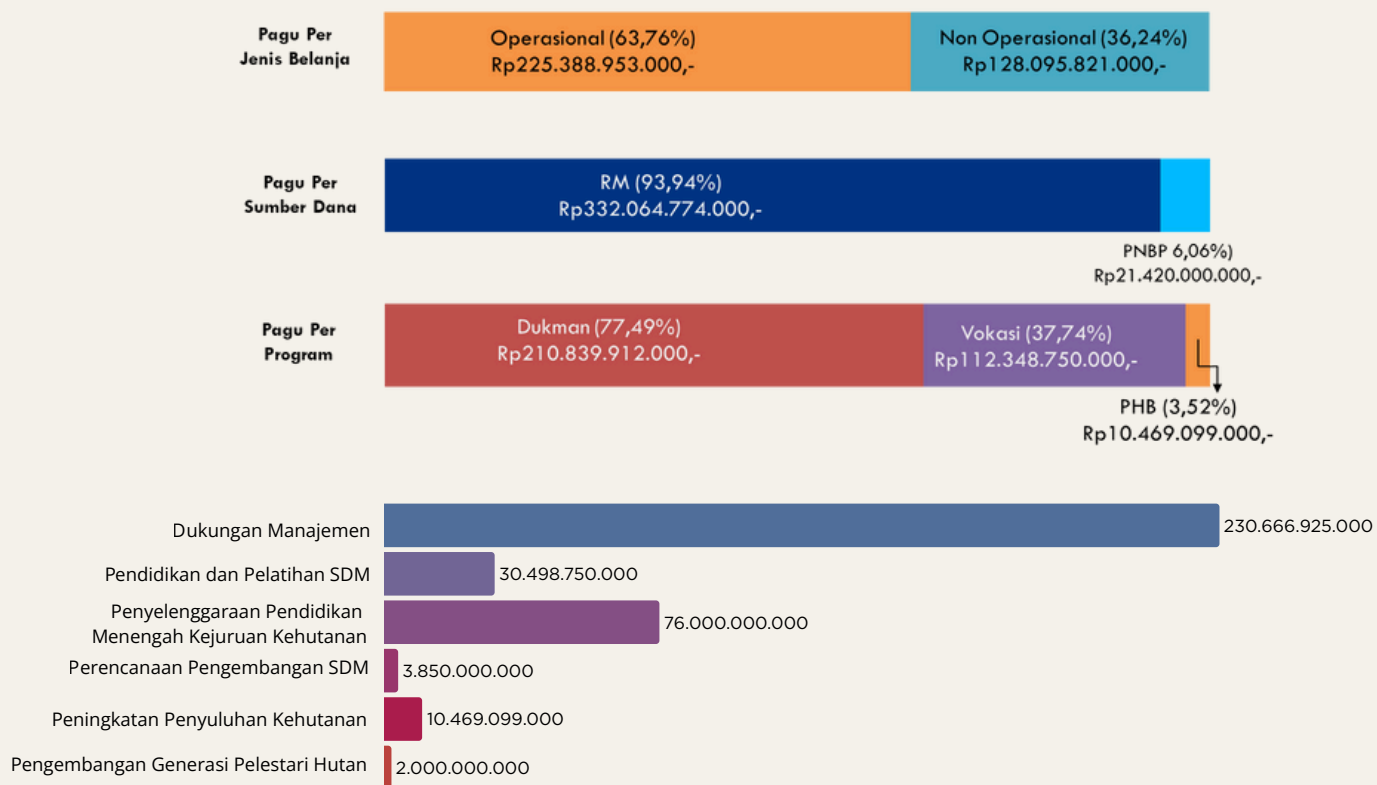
Pagu Per
Jenis Belanja

Operasional (63,76%)
Rp225.388.953.000,-

Non Operasional (36,24%)
Rp128.095.821.000,-

Pagu Per
Sumber Dana

RM (93,94%)
Rp332.064.774.000,-

PNBP 6,06%)
Rp21.420.000.000,-

Pagu Per
Program

Dukman (77,49%)
Rp210.839.912.000,-

Vokasi (37,74%)
Rp112.348.750.000,-

PHB (3,52%)
Rp10.469.099.000,-

Dukungan Manajemen 230.666.925.000
Pendidikan dan Pelatihan SDM 30.498.750.000
Penyelenggaraan Pendidikan Menengah Kejuruan Kehutanan 76.000.000.000
Perencanaan Pengembangan SDM 3.850.000.000
Peningkatan Penyuluhan Kehutanan 10.469.099.000
Pengembangan Generasi Pelestari Hutan 2.000.000.000